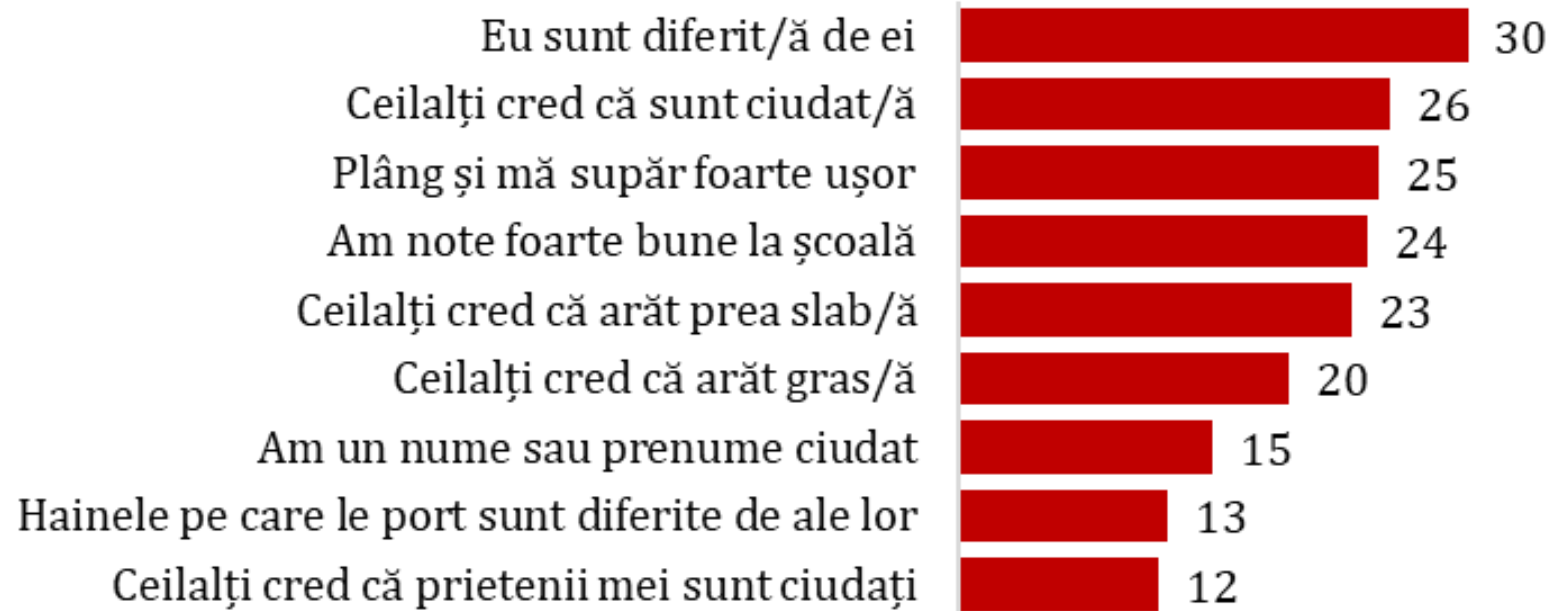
| | |
|---|---|
| Eu sunt diferit/ă de ei | 30 |
| Ceilalți cred că sunt ciudat/ă | 26 |
| Plâng și mă supăr foarte ușor | 25 |
| Am note foarte bune la școală | 24 |
| Ceilalți cred că arăt prea slab/ă | 23 |
| Ceilalți cred că arăt gras/ă | 20 |
| Am un nume sau prenume ciudat | 15 |
| Hainele pe care le port sunt diferite de ale lor | 13 |
| Ceilalți cred că prietenii mei sunt ciudați | 12 |